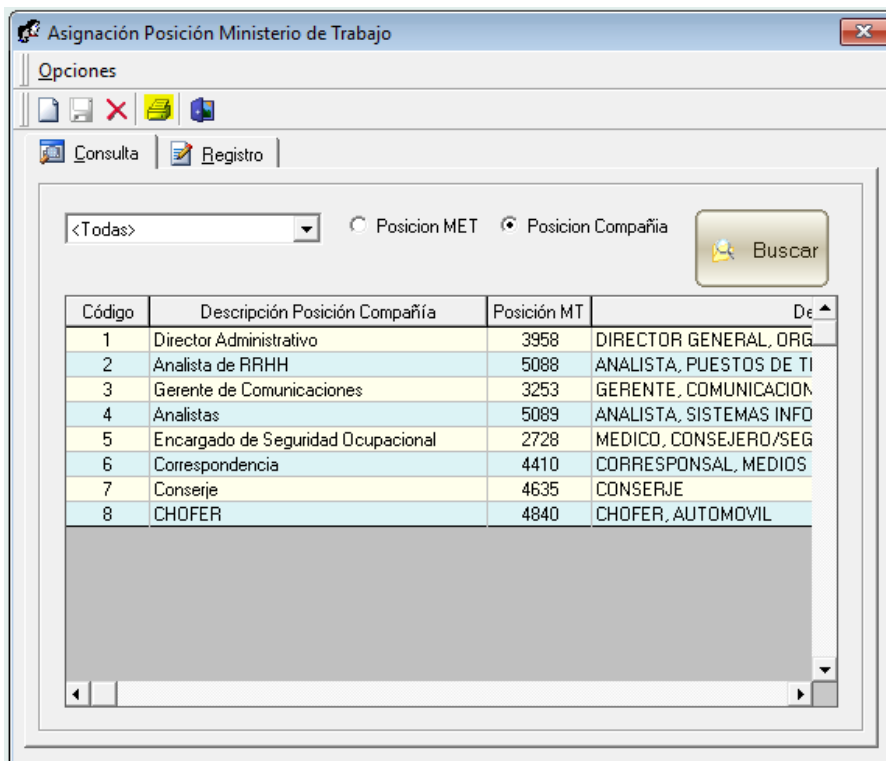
Asignación Posición Ministerio de Trabajo

Opciones

Consulta | Registro

<Todas>

Posicion MET Posicion Compañia

Buscar

| Código | Descripción Posición Compañía | Posición MT | De |
|---|---|---|---|
| 1 | Director Administrativo | 3958 | DIRECTOR GENERAL, ORG |
| 2 | Analista de RRHH | 5088 | ANALISTA, PUESTOS DE TI |
| 3 | Gerente de Comunicaciones | 3253 | GERENTE, COMUNICACION |
| 4 | Analistas | 5089 | ANALISTA, SISTEMAS INFO |
| 5 | Encargado de Seguridad Ocupacional | 2728 | MEDICO, CONSEJERO/SEG |
| 6 | Correspondencia | 4410 | CORRESPONSAL, MEDIOS |
| 7 | Conserje | 4635 | CONSERJE |
| 8 | CHOFER | 4840 | CHOFER, AUTOMOVIL |